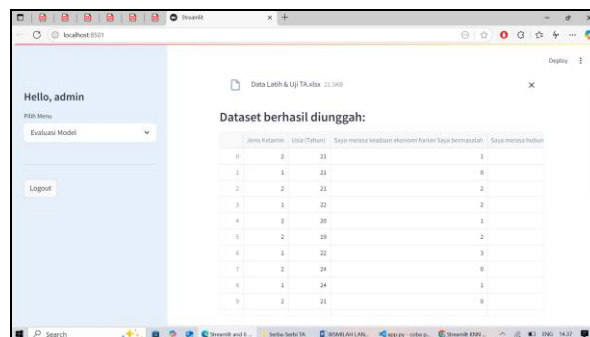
Streamlit

localhost:8501

Deploy

Hello, admin

Pilih Menu

Evaluasi Model

Logout

Data Latih & Uji TA.xlsx 21.5KB

Dataset berhasil diunggah:

| | Jenis Kelamin | Usia (Tahun) | Saya merasa keadaan ekonomi harian Saya bermasalah | Saya merasa hubun |
|---|---|---|---|---|
| 0 | 2 | 21 | 1 | |
| 1 | 1 | 21 | 0 | |
| 2 | 2 | 21 | 2 | |
| 3 | 1 | 22 | 2 | |
| 4 | 2 | 20 | 1 | |
| 5 | 2 | 19 | 2 | |
| 6 | 1 | 22 | 3 | |
| 7 | 2 | 24 | 0 | |
| 8 | 1 | 24 | 1 | |
| 9 | 2 | 21 | 0 | |

Search

Streamlit and 6 ...

Serba-Serbi TA

SKRIPSI AH LAN...

app.py - coba p...

Streamlit KNN...

ENG 14.37